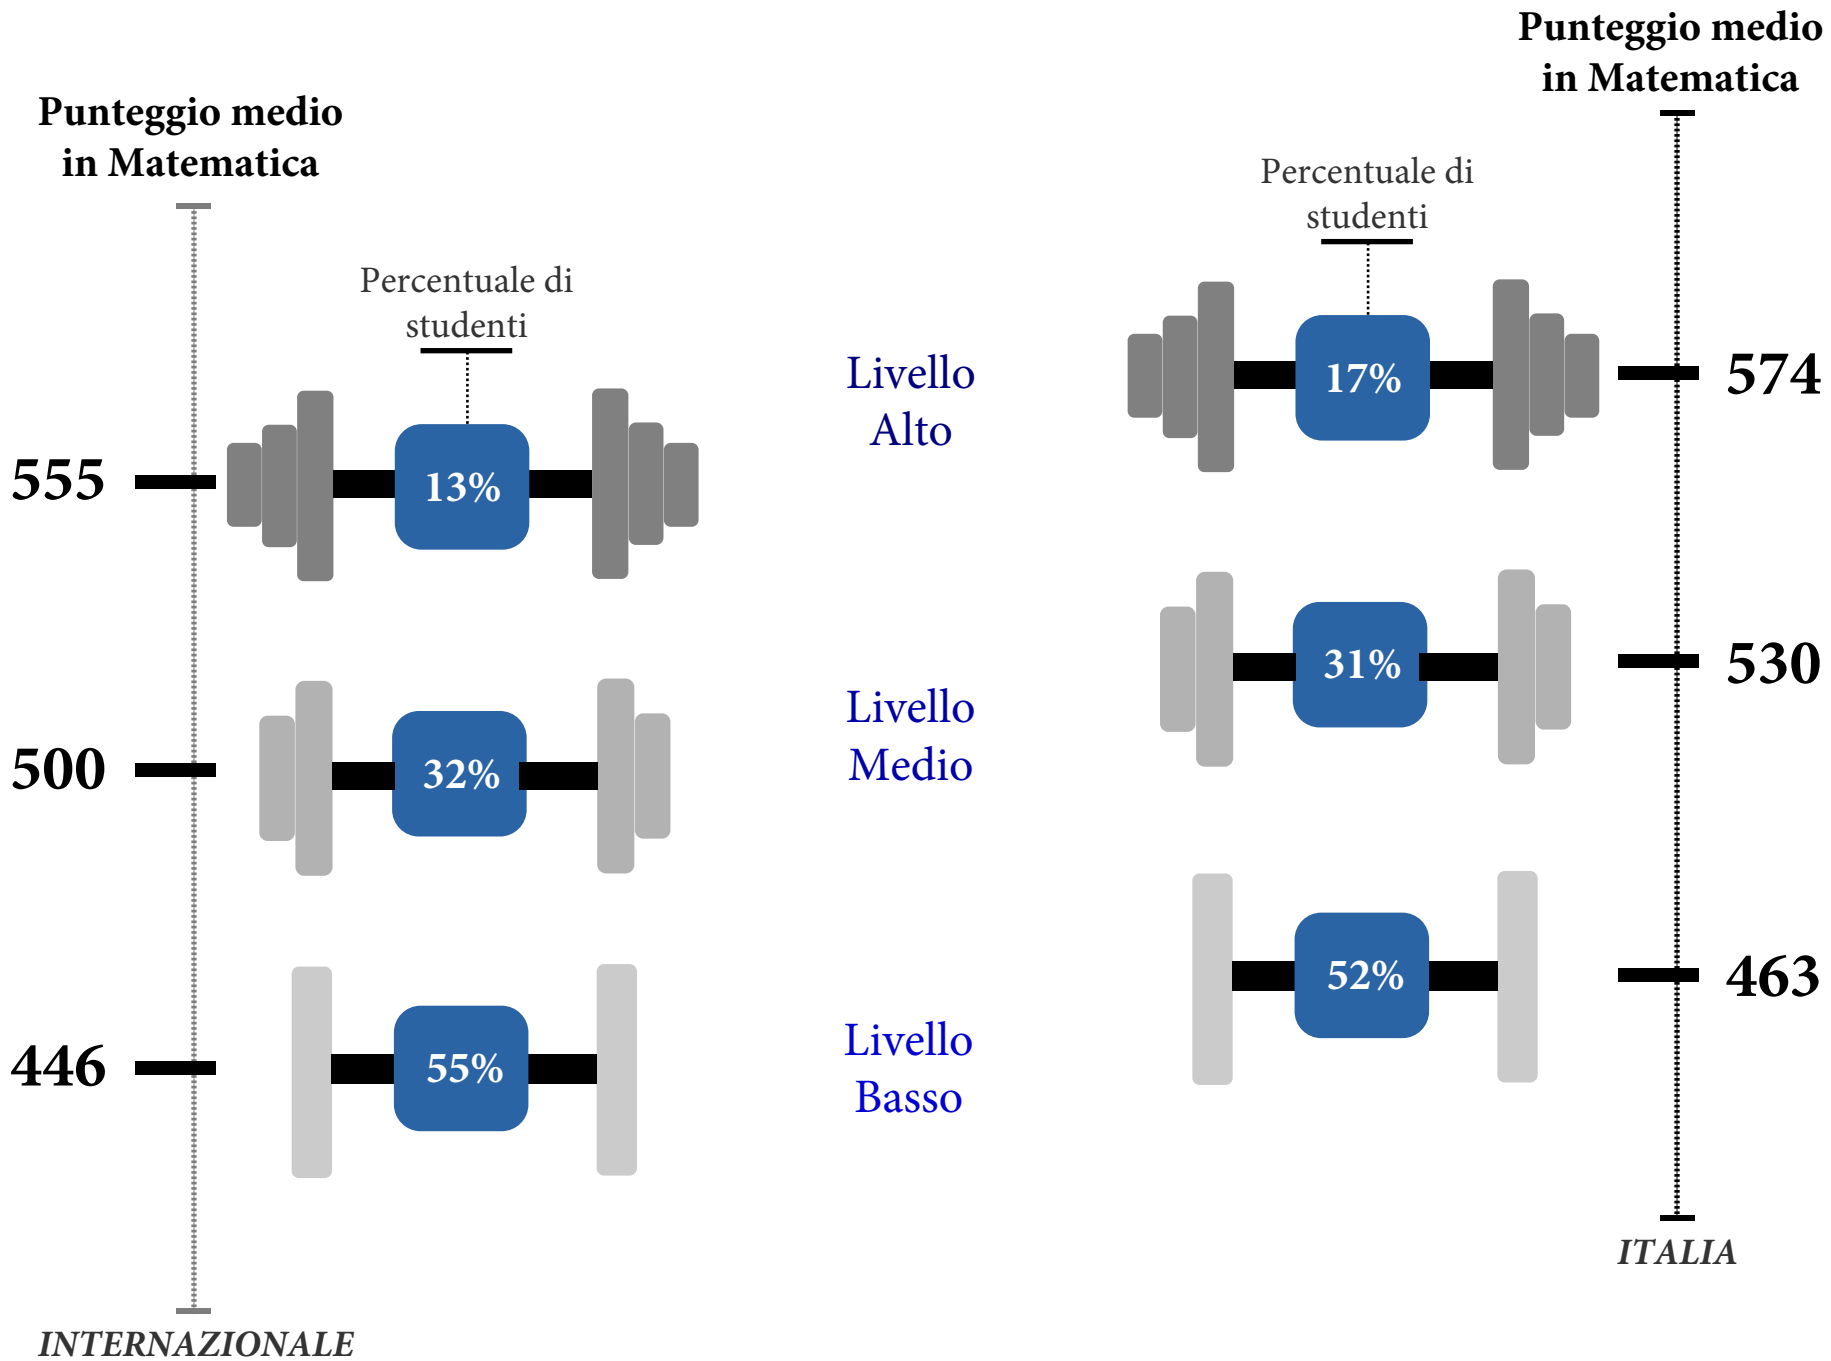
Punteggio medio in Matematica

Percentuale di studenti

555

13%

500

32%

446

55%

INTERNAZIONALE

Livello Alto

Livello Medio

Livello Basso

Punteggio medio in Matematica

Percentuale di studenti

17%

574

31%

530

52%

463

ITALIA